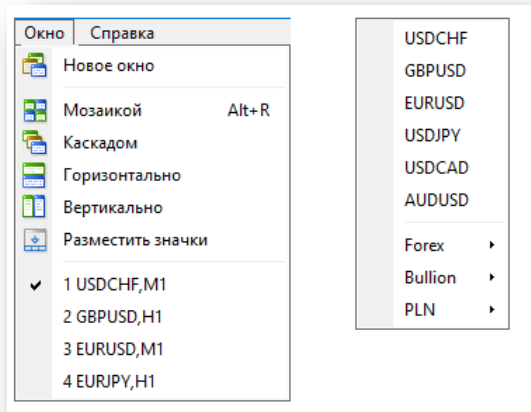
Окно Справка

Новое окно

Мозаикой Alt+R

Каскадом

Горизонтально

Вертикально

Разместить значки

✔ 1 USDCHF,M1

2 GBPUSD,H1

3 EURUSD,M1

4 EURJPY,H1

USDCHF

GBPUSD

EURUSD

USDJPY

USDCAD

AUDUSD

Forex ▸

Bullion ▸

PLN ▸